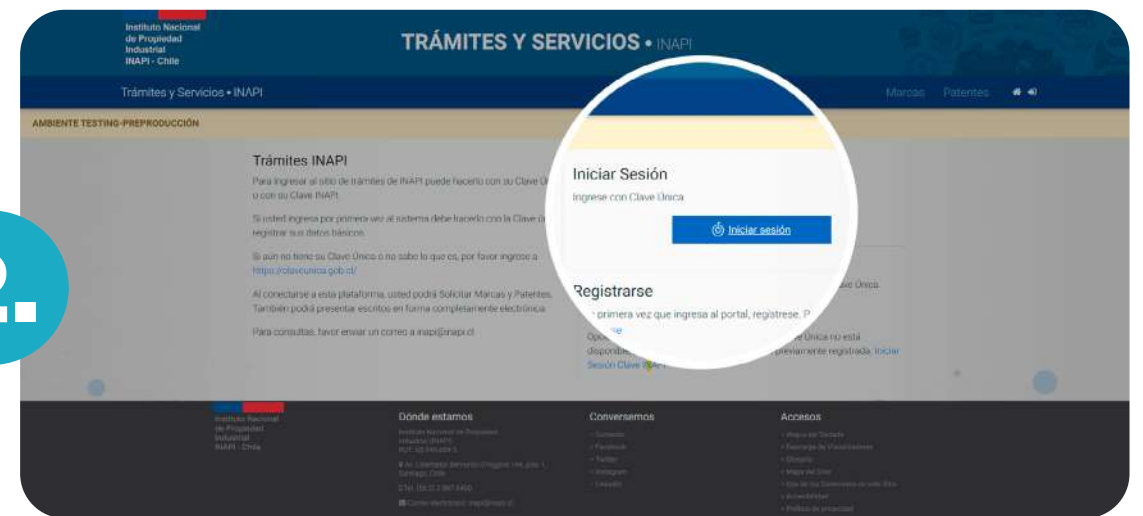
Instituto Nacional de Propiedad Industrial INAPI - Chile

TRÁMITES Y SERVICIOS • INAPI

Trámites y Servicios • INAPI

Marcas Patentes

AMBIENTE TESTING-PREPRODUCCIÓN

Trámites INAPI

Para ingresar al sitio de trámites de INAPI puede hacerlo con su Clave Única o con su Clave INAPI.

Si usted ingresa por primera vez al sistema debe hacerlo con la Clave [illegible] registrar sus datos básicos.

Si aún no tiene su Clave Única o no sabe lo que es, por favor ingrese a https://claveunica.gob.cl/

Al conectarse a esta plataforma, usted podrá Solicitar Marcas y Patentes. También podrá presentar escritos en forma completamente electrónica.

Para consultas, favor enviar un correo a inapi@inapi.cl

Iniciar Sesión

Ingrese con Clave Única

Iniciar sesión

Registrarse

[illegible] primera vez que ingresa al portal, regístrese. P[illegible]

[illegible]ve Única.

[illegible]e Única no está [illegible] previamente registrada. Iniciar Sesión Clave INAPI

Opc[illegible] disponib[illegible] Sesión Clave INAPI

Instituto Nacional de Propiedad Industrial INAPI - Chile

Dónde estamos

Conversemos

Accesos

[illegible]